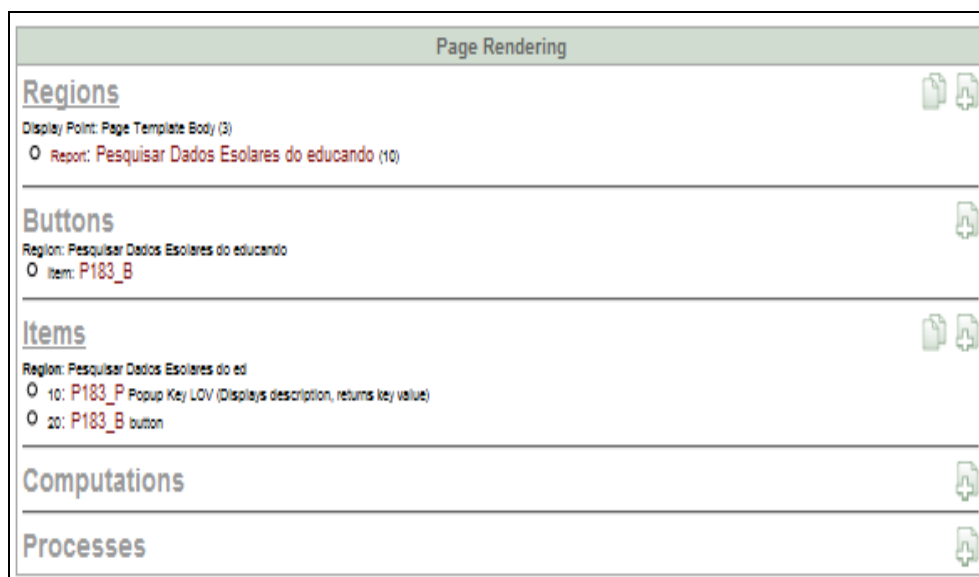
Page Rendering

Regions

Display Point: Page Template Body (3)

- Report: Pesquisar Dados Esolares do educando (10)

Buttons

Region: Pesquisar Dados Esolares do educando

- Item: P183_B

Items

Region: Pesquisar Dados Esolares do ed

- 10: P183_P Popup Key LOV (Displays description, returns key value)
- 20: P183_B button

Computations

Processes